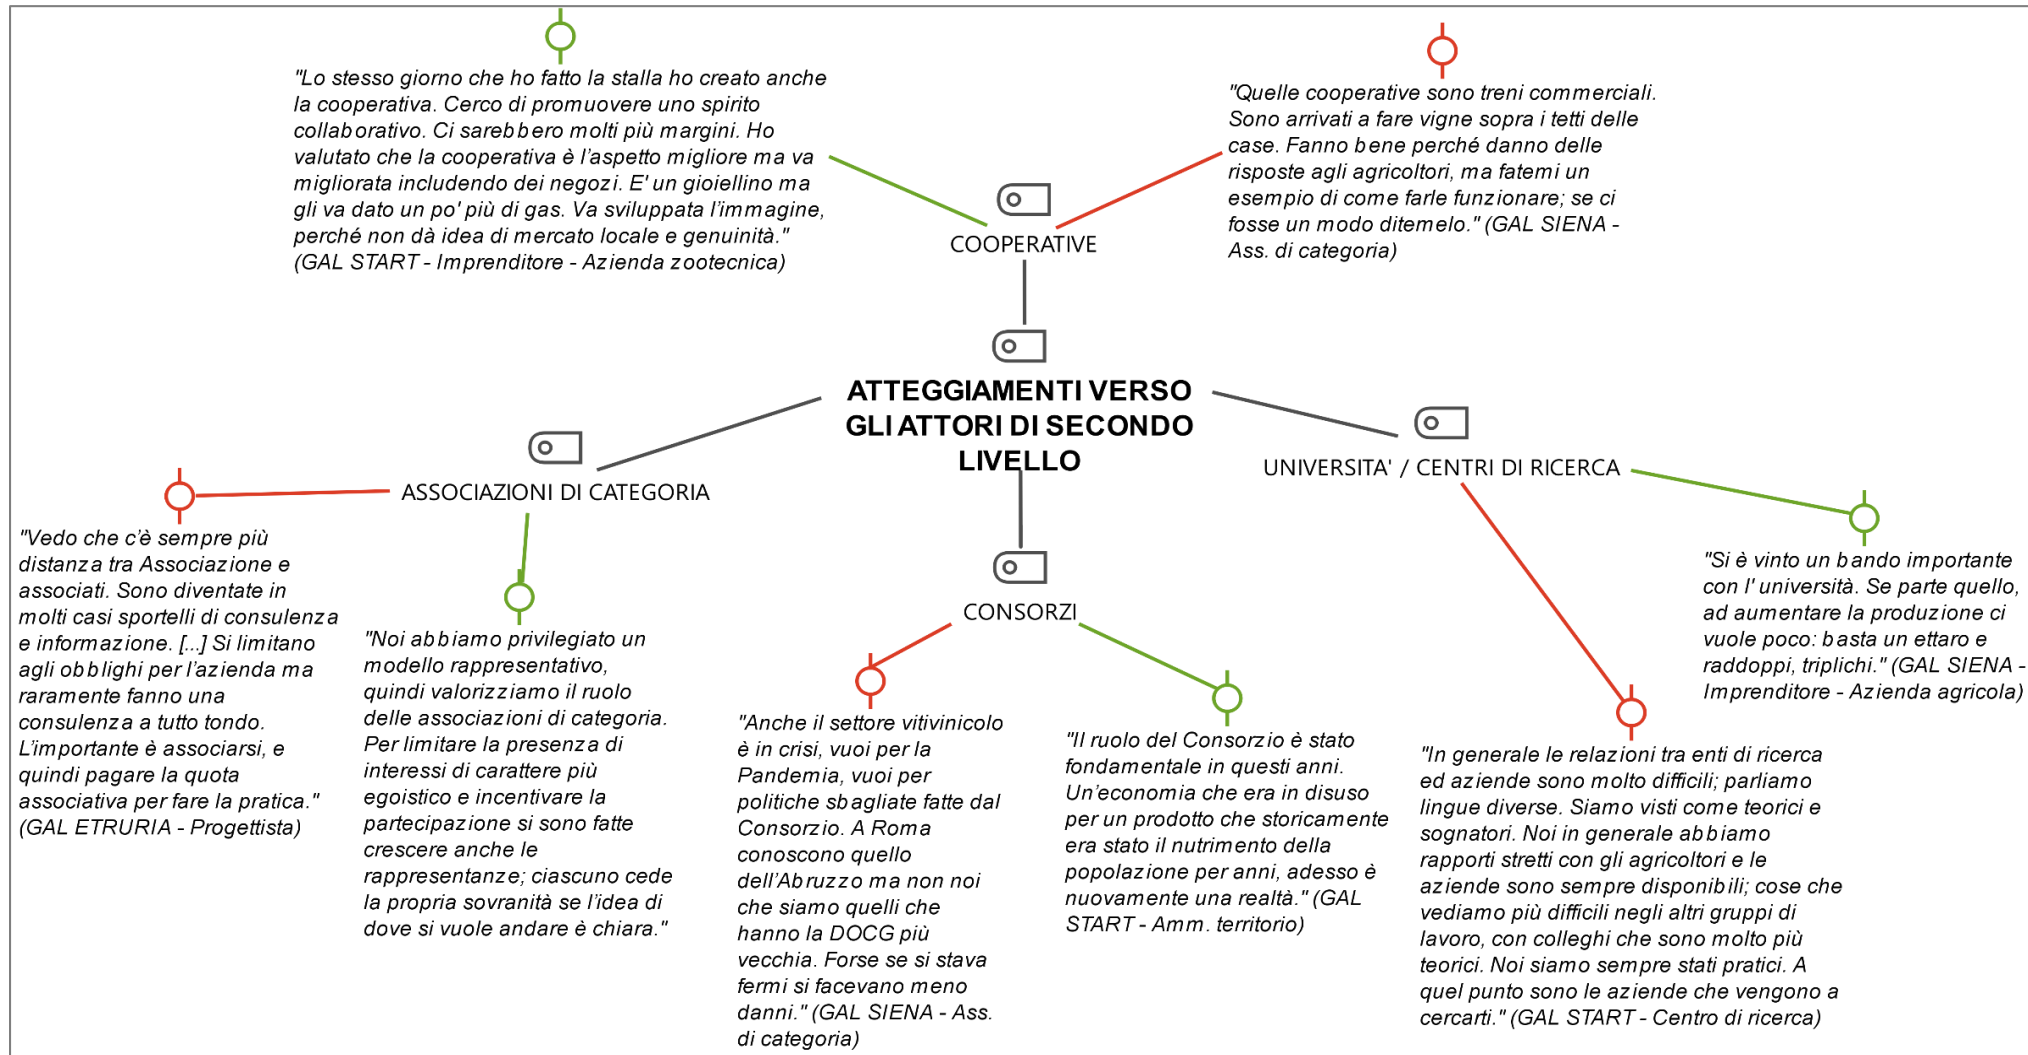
"Lo stesso giorno che ho fatto la stalla ho creato anche la cooperativa. Cerco di promuovere uno spirito collaborativo. Ci sarebbero molti più margini. Ho valutato che la cooperativa è l'aspetto migliore ma va migliorata includendo dei negozi. E' un gioiellino ma gli va dato un po' più di gas. Va sviluppata l'immagine, perché non dà idea di mercato locale e genuinità." (GAL START - Imprenditore - Azienda zootecnica)

"Quelle cooperative sono treni commerciali. Sono arrivati a fare vigne sopra i tetti delle case. Fanno bene perché danno delle risposte agli agricoltori, ma fatemi un esempio di come farle funzionare; se ci fosse un modo ditemelo." (GAL SIENA - Ass. di categoria)

COOPERATIVE

ATTEGGIAMENTI VERSO GLI ATTORI DI SECONDO LIVELLO

ASSOCIAZIONI DI CATEGORIA

UNIVERSITA' / CENTRI DI RICERCA

"Vedo che c'è sempre più distanza tra Associazione e associati. Sono diventate in molti casi sportelli di consulenza e informazione. [...] Si limitano agli obblighi per l'azienda ma raramente fanno una consulenza a tutto tondo. L'importante è associarsi, e quindi pagare la quota associativa per fare la pratica." (GAL ETRURIA - Progettista)

"Noi abbiamo privilegiato un modello rappresentativo, quindi valorizziamo il ruolo delle associazioni di categoria. Per limitare la presenza di interessi di carattere più egoistico e incentivare la partecipazione si sono fatte crescere anche le rappresentanze; ciascuno cede la propria sovranità se l'idea di dove si vuole andare è chiara."

CONSORZI

"Anche il settore vitivinicolo è in crisi, vuoi per la Pandemia, vuoi per politiche sbagliate fatte dal Consorzio. A Roma conoscono quello dell'Abruzzo ma non noi che siamo quelli che hanno la DOCG più vecchia. Forse se si stava fermi si facevano meno danni." (GAL SIENA - Ass. di categoria)

"Il ruolo del Consorzio è stato fondamentale in questi anni. Un'economia che era in disuso per un prodotto che storicamente era stato il nutrimento della popolazione per anni, adesso è nuovamente una realtà." (GAL START - Amm. territorio)

"Si è vinto un bando importante con l' università. Se parte quello, ad aumentare la produzione ci vuole poco: basta un ettaro e raddoppi, triplichi." (GAL SIENA - Imprenditore - Azienda agricola)

"In generale le relazioni tra enti di ricerca ed aziende sono molto difficili; parliamo lingue diverse. Siamo visti come teorici e sognatori. Noi in generale abbiamo rapporti stretti con gli agricoltori e le aziende sono sempre disponibili; cose che vediamo più difficili negli altri gruppi di lavoro, con colleghi che sono molto più teorici. Noi siamo sempre stati pratici. A quel punto sono le aziende che vengono a cercarti." (GAL START - Centro di ricerca)